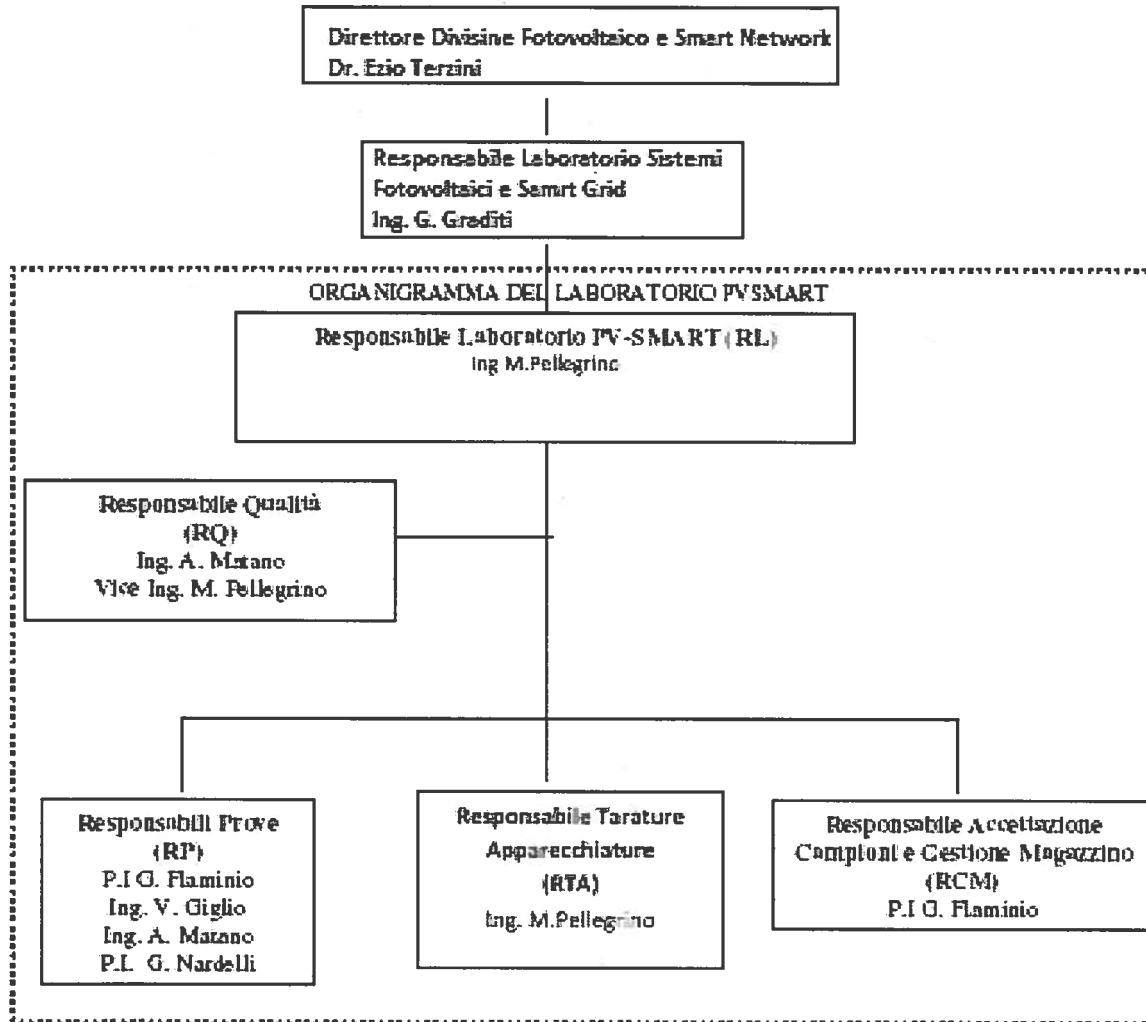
Direttore Divisine Fotovoltaico e Smart Network
Dr. Ezio Terzini

Responsabile Laboratorio Sistemi Fotovoltaici e Samrt Grid
Ing. G. Graditi

ORGANIGRAMMA DEL LABORATORIO PVSMART

Responsabile Laboratorio PV-SMART (RL)
Ing M.Pellegrino

Responsabile Qualità
(RQ)
Ing. A. Matano
Vice Ing. M. Pellegrino

Responsabili Prove
(RP)
P.I G. Flaminio
Ing. V. Giglio
Ing. A. Matano
P.I. G. Nardelli

Responsabile Tarature Apparecchiature
(RTA)
Ing. M.Pellegrino

Responsabile Accettazione Campioni e Gestione Magazzino
(RCM)
P.I G. Flaminio